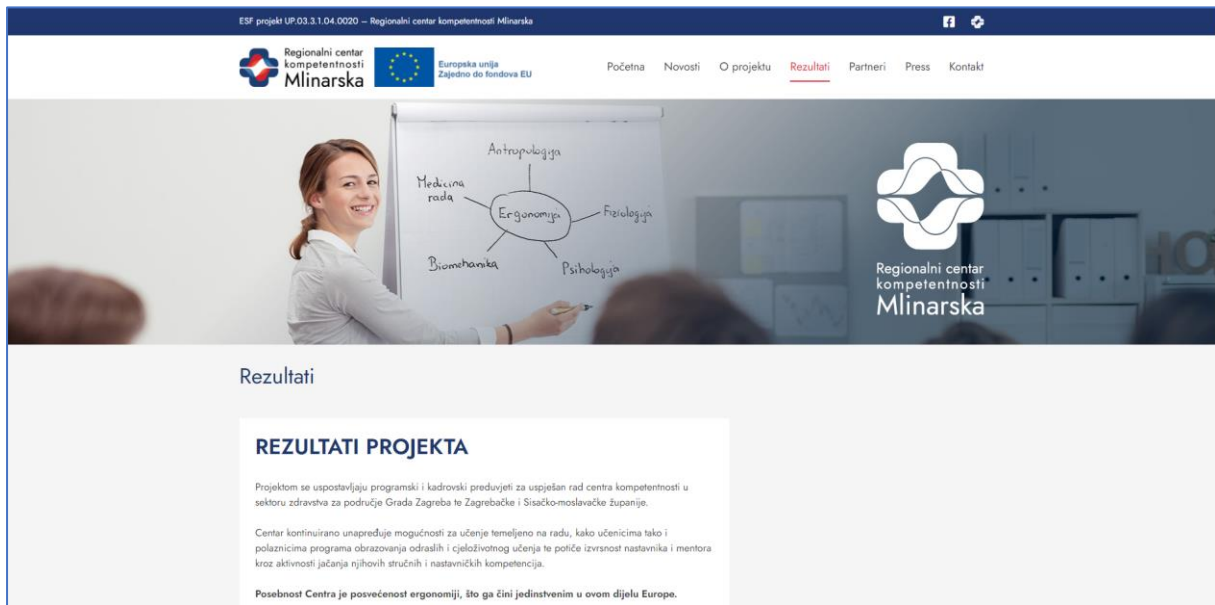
ESF projekt UP.03.3.1.04.0020 – Regionalni centar kompetentnosti Mlinarska

Regionalni centar kompetentnosti Mlinarska

Europska unija
Zajedno do fondova EU

Početna Novosti O projektu Rezultati Partneri Press Kontakt

Antropologija
Medicina rada
Ergonomija
Fiziologija
Biomehanika
Psihologija

Regionalni centar kompetentnosti Mlinarska

Rezultati

REZULTATI PROJEKTA

Projektom se uspostavljaju programski i kadrovski preduvjeti za uspješan rad centra kompetentnosti u sektoru zdravstva za područje Grada Zagreba te Zagrebačke i Sisačko-moslavačke županije.

Centar kontinuirano unapređuje mogućnosti za učenje temeljeno na radu, kako učenicima tako i polaznicima programa obrazovanja odraslih i cjeloživotnog učenja te potiče izvrsnost nastavnika i mentora kroz aktivnosti jačanja njihovih stručnih i nastavničkih kompetencija.

Posebnost Centra je posvećenost ergonomiji, što ga čini jedinstvenim u ovom dijelu Europe.